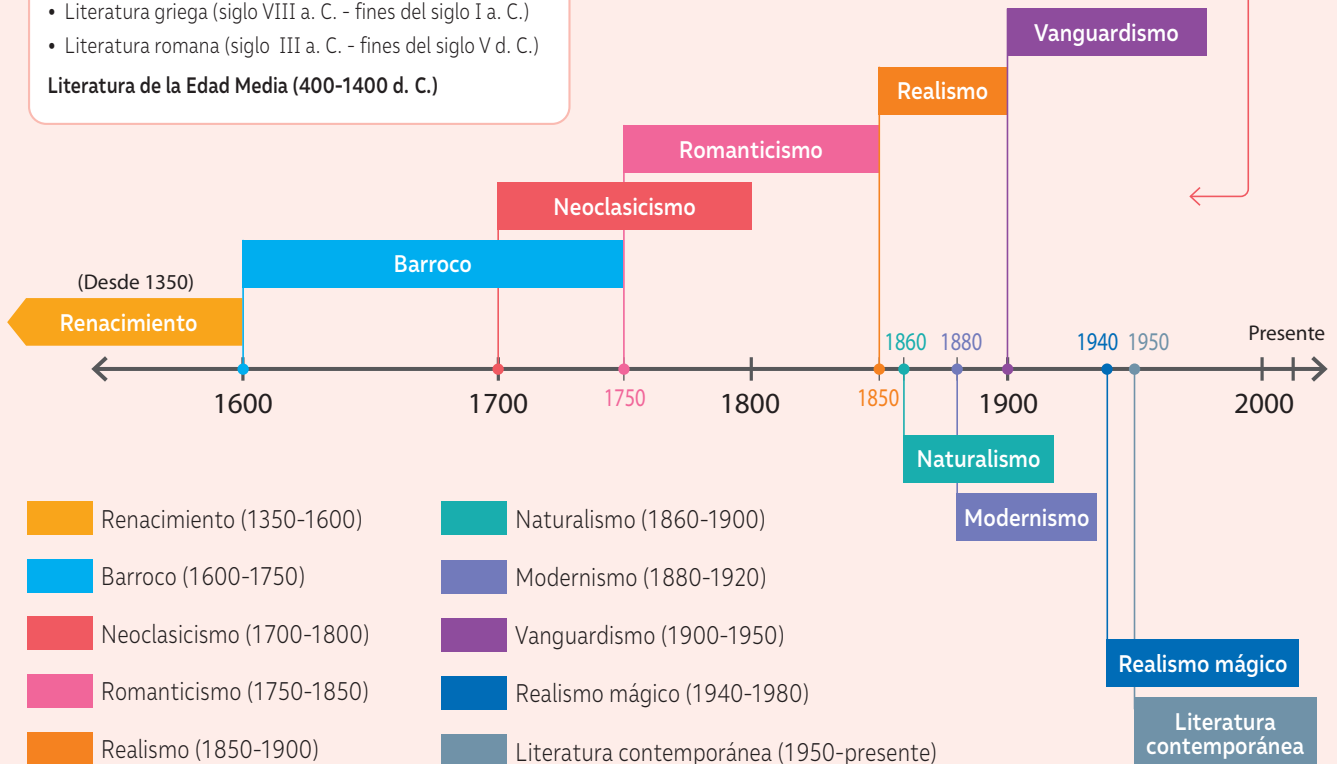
• Literatura griega (siglo VIII a. C. - fines del siglo I a. C.)
• Literatura romana (siglo III a. C. - fines del siglo V d. C.)
Literatura de la Edad Media (400-1400 d. C.)

Vanguardismo
Realismo
Romanticismo
Neoclasicismo
Barroco
(Desde 1350)
Renacimiento

1600
1700
1750
1800
1850
1860
1880
1900
1940
1950
2000
Presente

Naturalismo
Modernismo
Realismo mágico
Literatura contemporánea

Renacimiento (1350-1600)
Barroco (1600-1750)
Neoclasicismo (1700-1800)
Romanticismo (1750-1850)
Realismo (1850-1900)
Naturalismo (1860-1900)
Modernismo (1880-1920)
Vanguardismo (1900-1950)
Realismo mágico (1940-1980)
Literatura contemporánea (1950-presente)